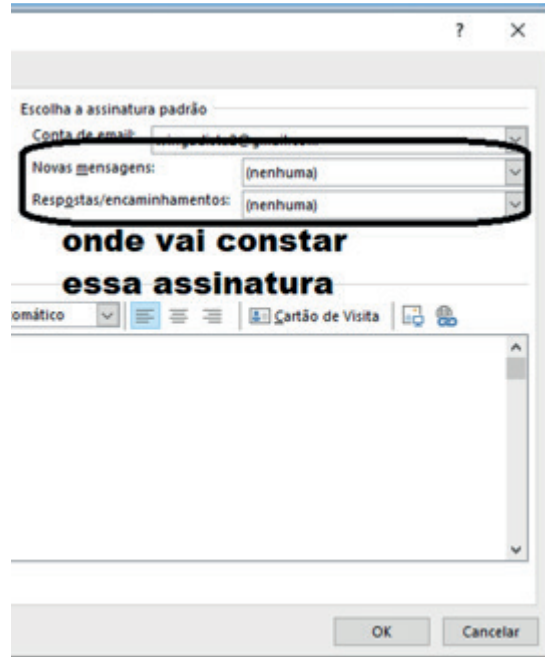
?
×

Escolha a assinatura padrão

Conta de email: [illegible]@gmail.com

Novas mensagens: (nenhuma)

Respostas/encaminhamentos: (nenhuma)

onde vai constar essa assinatura

omático

Cartão de Visita

OK
Cancelar